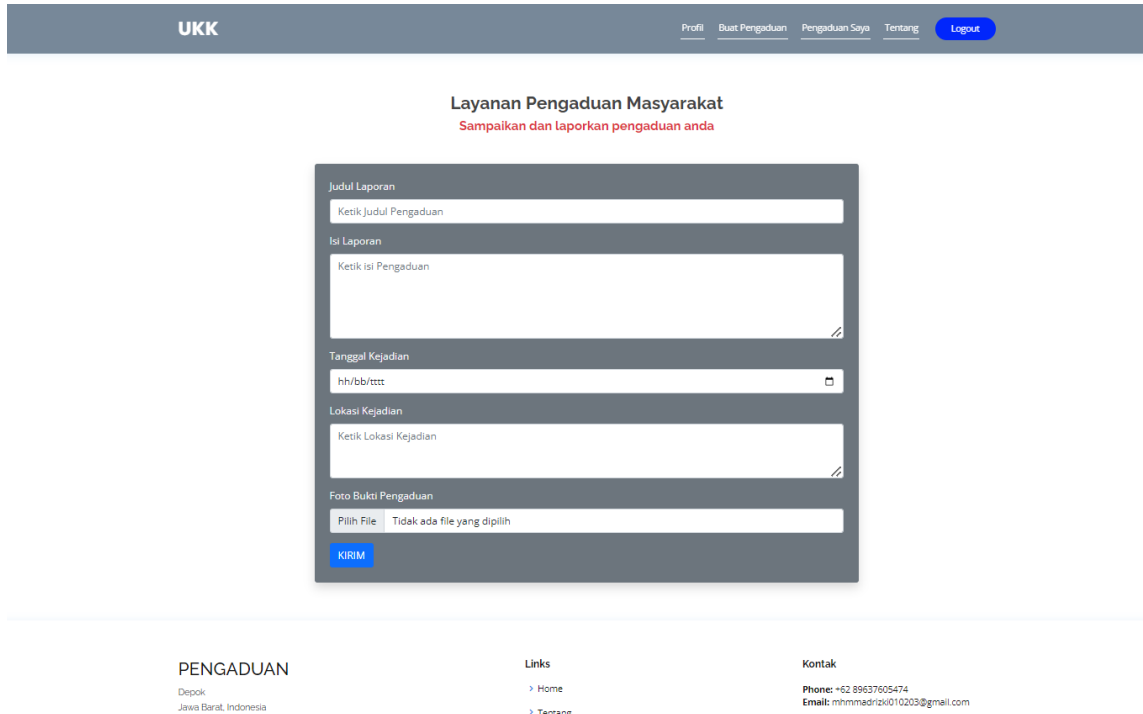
UKK

Profil Buat Pengaduan Pengaduan Saya Tentang Logout

Layanan Pengaduan Masyarakat
Sampaikan dan laporkan pengaduan anda

Judul Laporan
Ketik Judul Pengaduan

Isi Laporan
Ketik isi Pengaduan

Tanggal Kejadian
hh/bb/tttt

Lokasi Kejadian
Ketik Lokasi Kejadian

Foto Bukti Pengaduan
Pilih File Tidak ada file yang dipilih

KIRIM

PENGADUAN
Depok
Jawa Barat, Indonesia

Links
> Home
> Tentang

Kontak
Phone: +62 89637605474
Email: mhmmadrizki010203@gmail.com